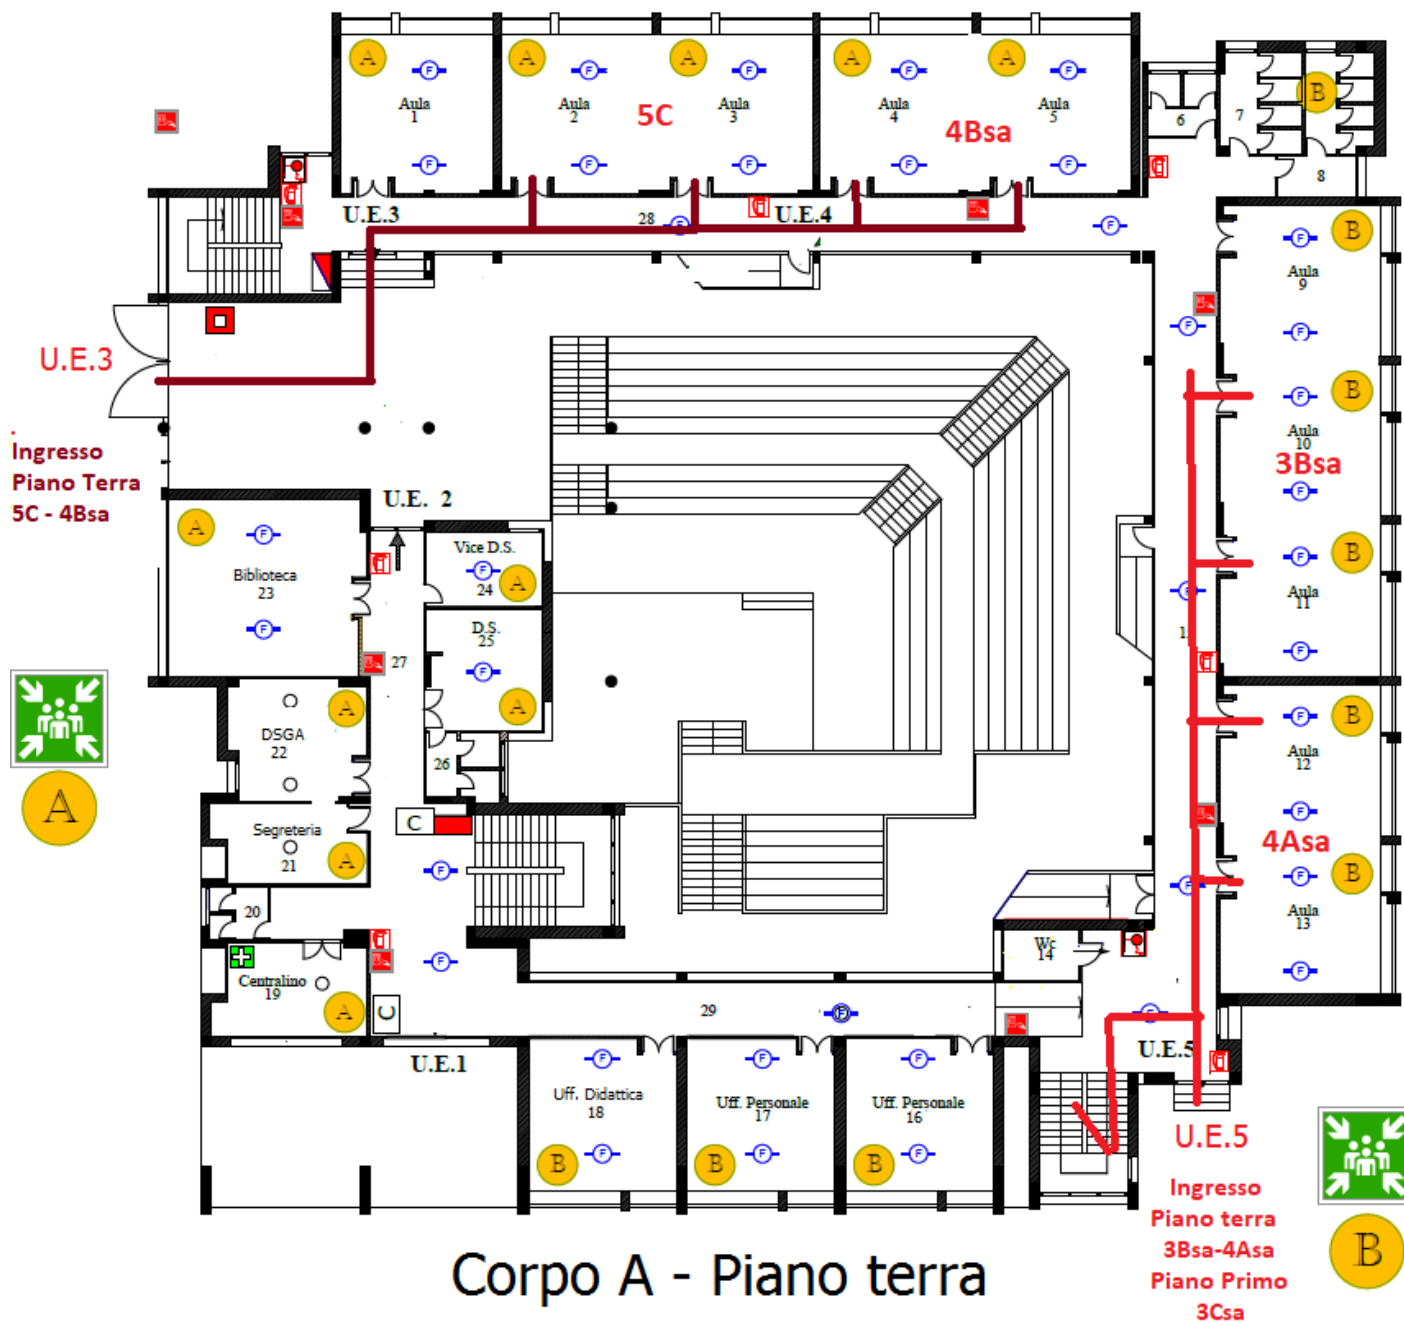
A
Aula 1
A
Aula 2
5C
A
Aula 3
A
Aula 4
4Bsa
A
Aula 5
B
6
7
8
U.E.3
28
U.E.4
B
Aula 9
U.E.3
B
Aula 10
3Bsa
Ingresso Piano Terra 5C - 4Bsa
U.E. 2
A
Biblioteca 23
Vice D.S. 24
A
B
Aula 11
D.S. 25
A
27
DSGA 22
A
B
Aula 12
26
A
C
4Asa
Segreteria 21
A
B
Aula 13
20
Wc 14
Centralino 19
A
C
29
U.E.1
U.E.5
Uff. Didattica 18
B
Uff. Personale 17
B
Uff. Personale 16
B
U.E.5
Ingresso Piano terra 3Bsa-4Asa Piano Primo 3Csa
B
Corpo A - Piano terra